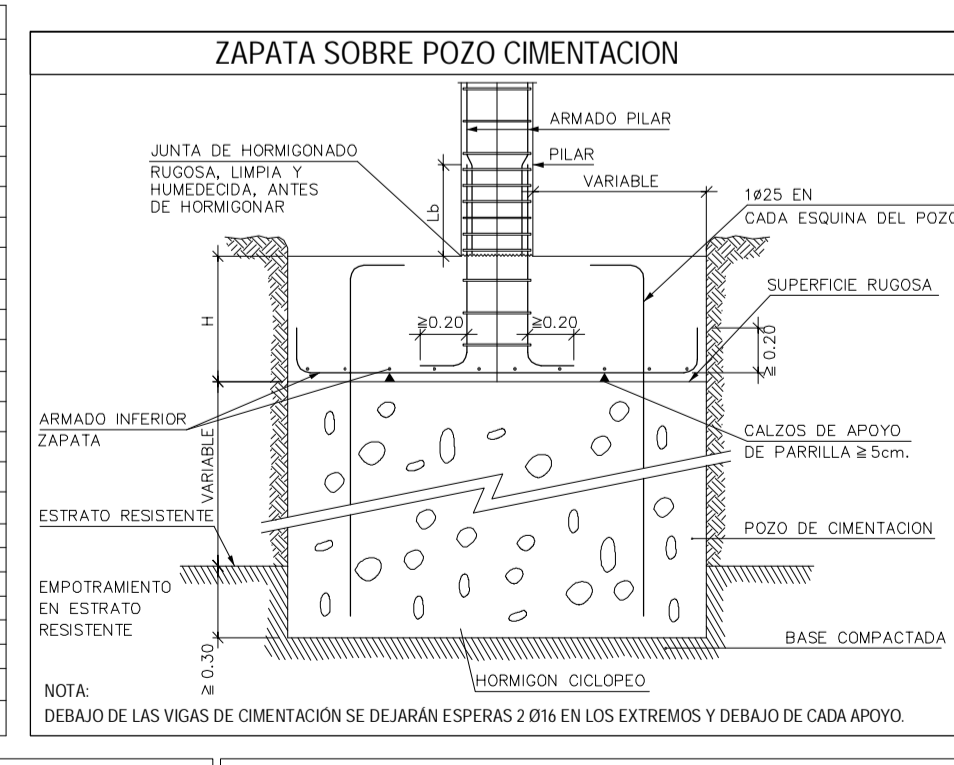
ZAPATA SOBRE POZO CIMENTACION

ARMADO PILAR

JUNTA DE HORMIGONADO RUGOSA, LIMPIA Y HUMEDECIDA, ANTES DE HORMIGONAR

PILAR

VARIABLE

Lb

1ø25 EN CADA ESQUINA DEL POZO

SUPERFICIE RUGOSA

H

≧0.20

≧0.20

≧ 0.20

ARMADO INFERIOR ZAPATA

CALZOS DE APOYO DE PARRILLA ≧ 5cm.

VARIABLE

ESTRATO RESISTENTE

POZO DE CIMENTACION

EMPOTRAMIENTO EN ESTRATO RESISTENTE

BASE COMPACTADA

≧ 0.30

HORMIGON CICLOPEO

NOTA:

DEBAJO DE LAS VIGAS DE CIMENTACIÓN SE DEJARÁN ESPERAS 2 Ø16 EN LOS EXTREMOS Y DEBAJO DE CADA APOYO.